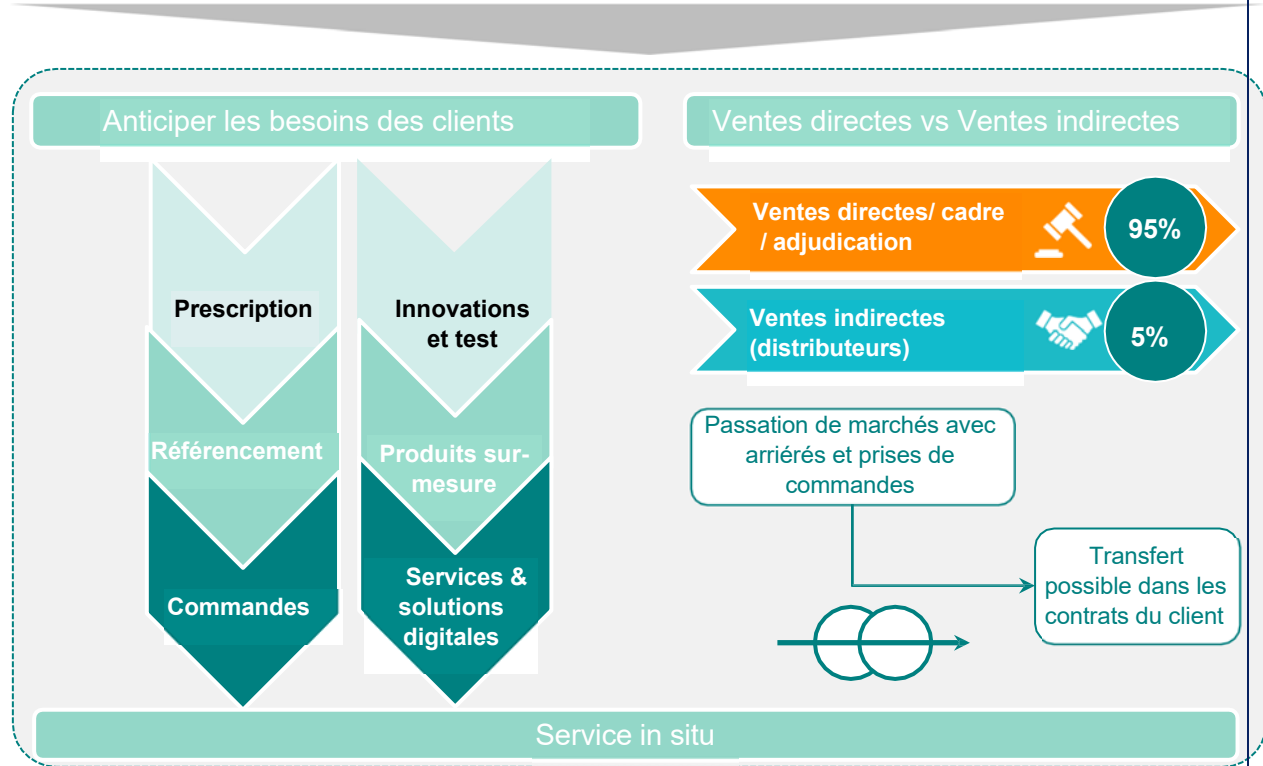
Anticiper les besoins des clients

Prescription

Référencement

Commandes

Innovations et test

Produits sur-mesure

Services & solutions digitales

Ventes directes vs Ventes indirectes

Ventes directes/ cadre / adjudication

95%

Ventes indirectes (distributeurs)

5%

Passation de marchés avec arriérés et prises de commandes

Transfert possible dans les contrats du client

Service in situ